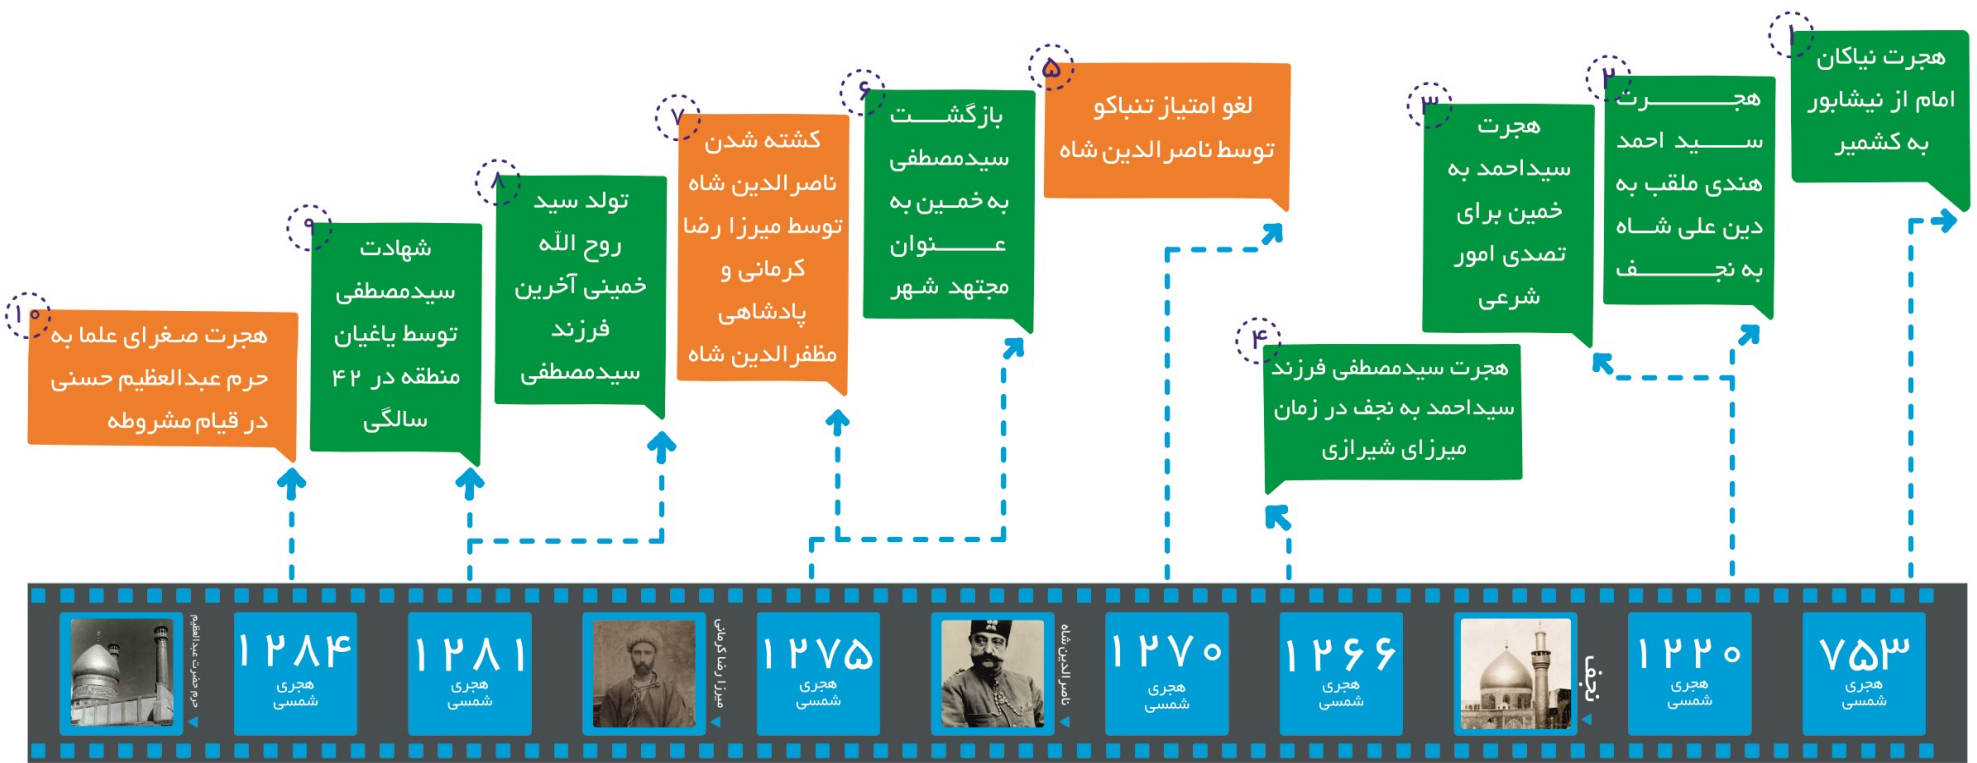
۱
هجرت نیاکان امام از نیشابور به کشمیر

۲
هجـــرت ســـید احمد هندی ملقب به دین علی شـــاه به نجـــف

۳
هجرت سیداحمد به خمین برای تصدی امور شرعی

۴
هجرت سیدمصطفی فرزند سیداحمد به نجف در زمان میرزای شیرازی

۵
لغو امتیاز تنباکو توسط ناصرالدین شاه

۶
بازگشـــت سیدمصطفی به خمین به عـــنوان مجتهد شهر

۷
کشته شدن ناصرالدین شاه توسط میرزا رضا کرمانی و پادشاهی مظفرالدین شاه

۸
تولد سید روح اللّه خمینی آخرین فرزند سیدمصطفی

۹
شهادت سیدمصطفی توسط یاغیان منطقه در ۴۲ سالگی

۱۰
هجرت صغرای علما به حرم عبدالعظیم حسنی در قیام مشروطه

۷۵۳
هجری شمسی

۱۲۲۰
هجری شمسی

نجف

۱۲۶۶
هجری شمسی

۱۲۷۰
هجری شمسی

ناصرالدین شاه

۱۲۷۵
هجری شمسی

میرزا رضا کرمانی

۱۲۸۱
هجری شمسی

۱۲۸۴
هجری شمسی

حرم حضرت عبدالعظیم